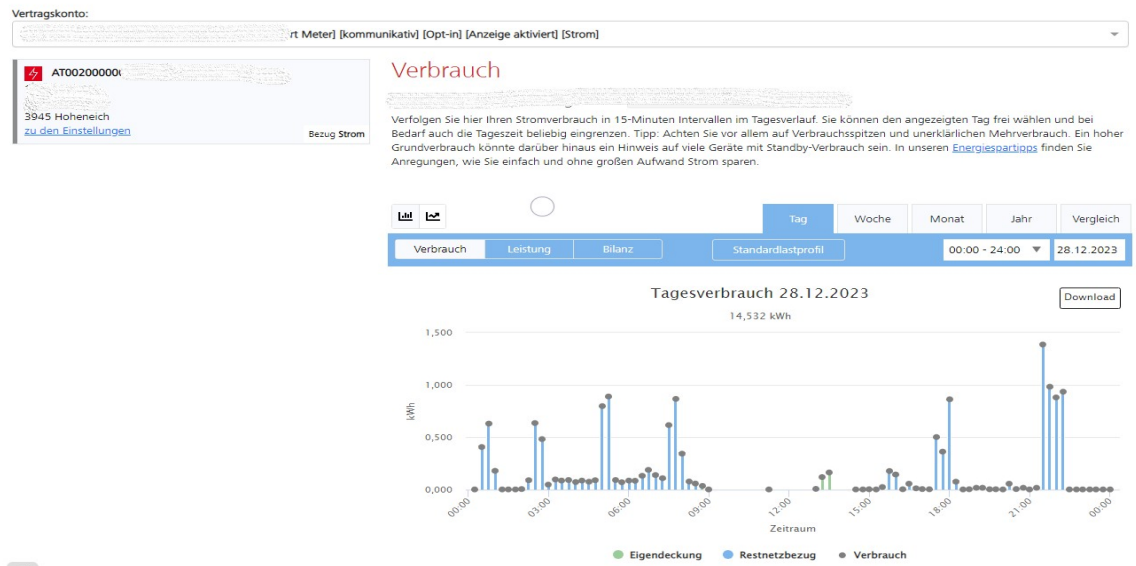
Vertragskonto:

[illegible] rt Meter] [kommunikativ] [Opt-in] [Anzeige aktiviert] [Strom]

AT00200000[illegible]

3945 Hoheneich
zu den Einstellungen

Bezug Strom

Verbrauch

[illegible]

Verfolgen Sie hier Ihren Stromverbrauch in 15-Minuten Intervallen im Tagesverlauf. Sie können den angezeigten Tag frei wählen und bei Bedarf auch die Tageszeit beliebig eingrenzen. Tipp: Achten Sie vor allem auf Verbrauchsspitzen und unerklärlichen Mehrverbrauch. Ein hoher Grundverbrauch könnte darüber hinaus ein Hinweis auf viele Geräte mit Standby-Verbrauch sein. In unseren Energiespartipps finden Sie Anregungen, wie Sie einfach und ohne großen Aufwand Strom sparen.

Tag | Woche | Monat | Jahr | Vergleich

Verbrauch | Leistung | Bilanz | Standardlastprofil | 00:00 - 24:00 | 28.12.2023

Tagesverbrauch 28.12.2023

14,532 kWh

Download

1,500
1,000
0,500
0,000

kWh

00:00 03:00 06:00 09:00 12:00 15:00 18:00 21:00 00:00

Zeitraum

Eigendeckung Restnetzbezug Verbrauch